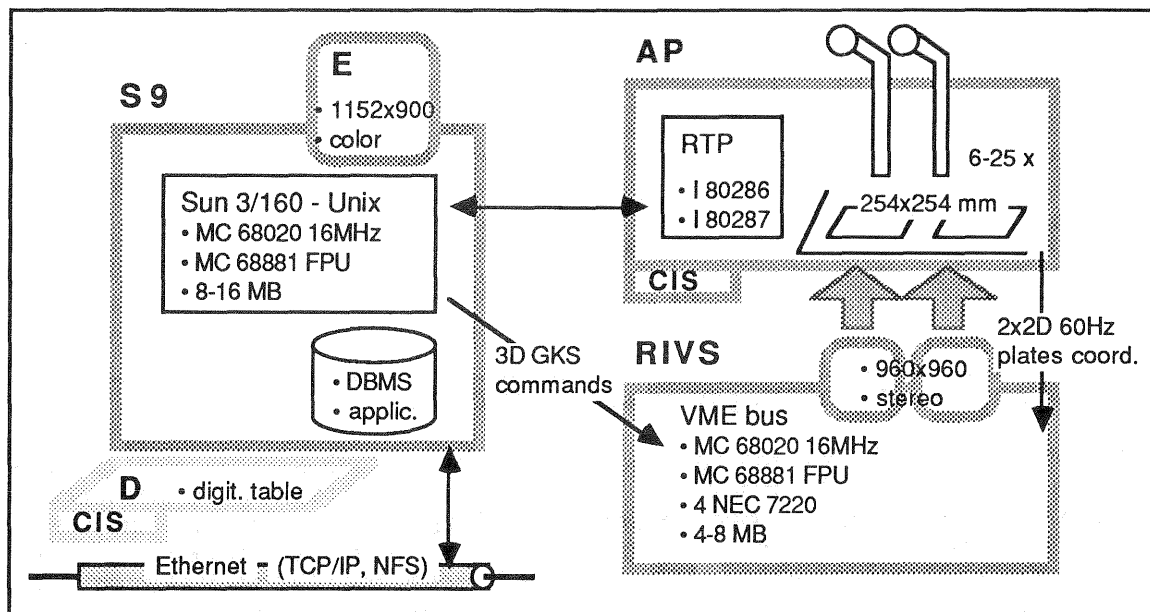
E
• 1152x900
• color

S 9

Sun 3/160 - Unix
• MC 68020 16MHz
• MC 68881 FPU
• 8-16 MB

• DBMS
• applic.

D • digit. table
CIS

Ethernet - (TCP/IP, NFS)

AP

RTP
• I 80286
• I 80287

CIS

6-25 x

254x254 mm

3D GKS commands

RIVS

• 960x960
• stereo

2x2D 60Hz plates coord.

VME bus
• MC 68020 16MHz
• MC 68881 FPU
• 4 NEC 7220
• 4-8 MB